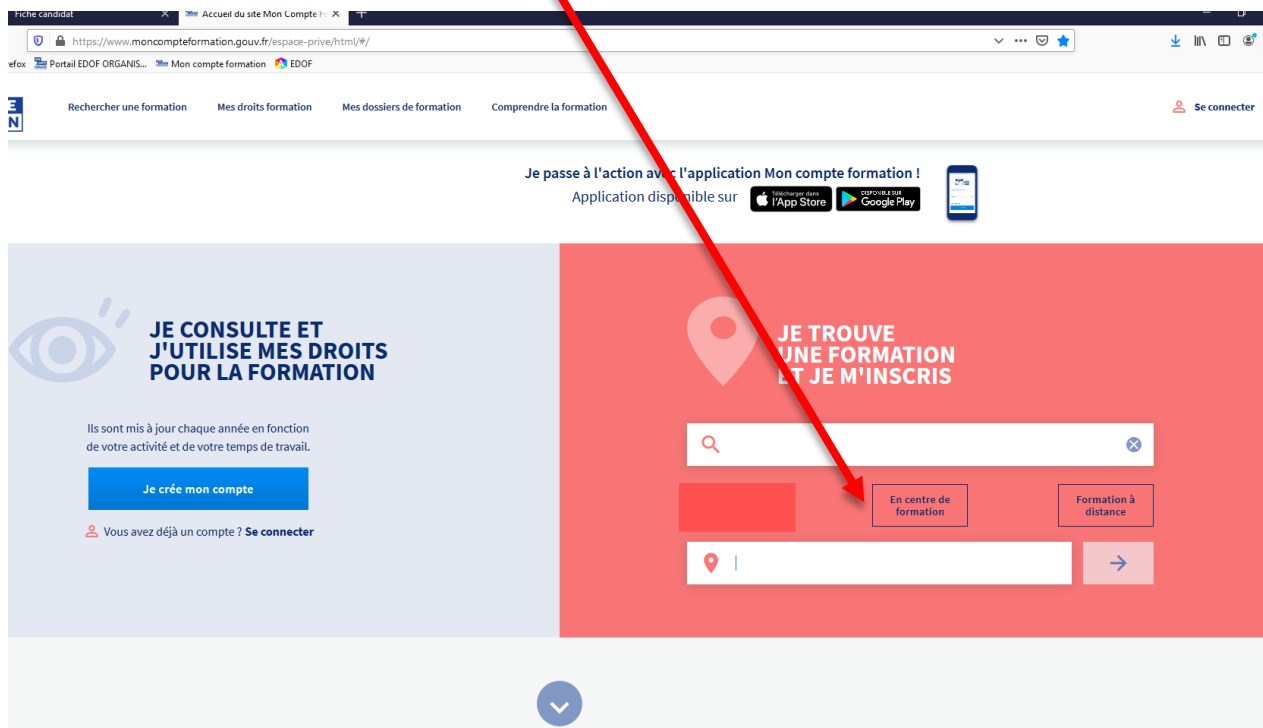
Fiche candidat
Accueil du site Mon Compte F
https://www.moncompteformation.gouv.fr/espace-prive/html/#/
efox Portail EDOF ORGANIS... Mon compte formation EDOF

Rechercher une formation Mes droits formation Mes dossiers de formation Comprendre la formation Se connecter

Je passe à l'action av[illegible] l'application Mon compte formation !
Application disp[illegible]ible sur Télécharger dans l'App Store DISPONIBLE SUR Google Play

JE CONSULTE ET J'UTILISE MES DROITS POUR LA FORMATION

Ils sont mis à jour chaque année en fonction de votre activité et de votre temps de travail.

Je crée mon compte

Vous avez déjà un compte ? Se connecter

JE TROUVE UNE FORMATION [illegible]T JE M'INSCRIS

En centre de formation

Formation à distance